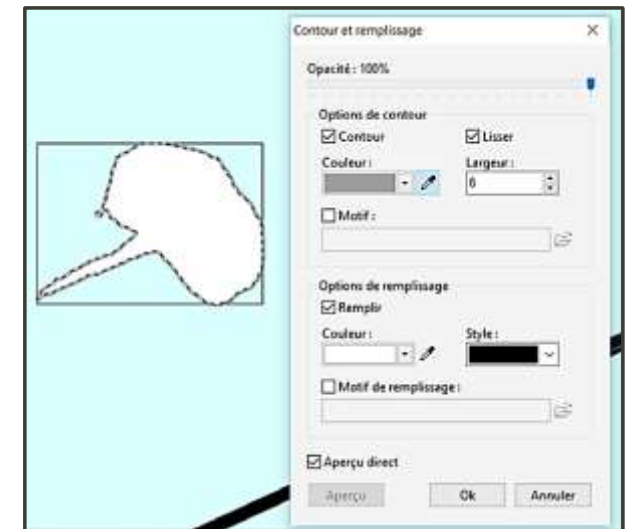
Contour et remplissage

×

Opacité : 100%

Options de contour

☑ Contour

☑ Lisser

Couleur :

Largeur :

6

☐ Motif :

Options de remplissage

☑ Remplir

Couleur :

Style :

☐ Motif de remplissage :

☑ Aperçu direct

Aperçu

Ok

Annuler